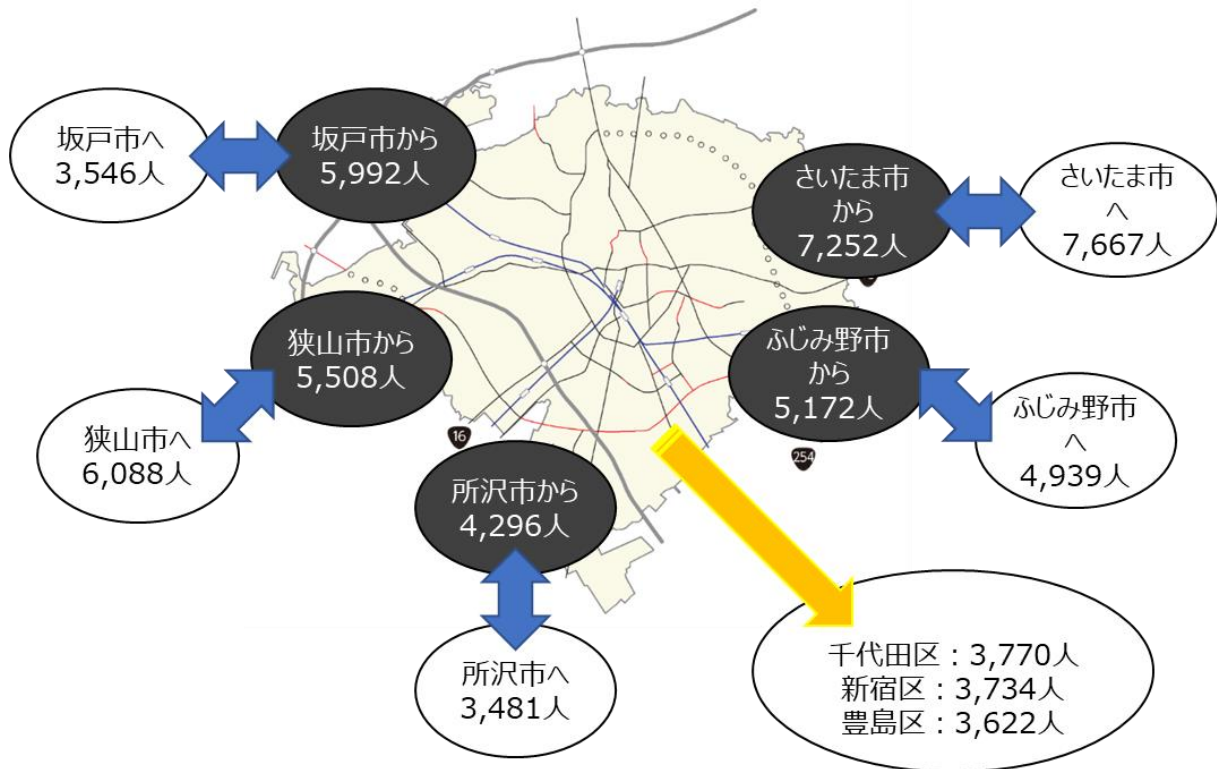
坂戸市へ
3,546人

坂戸市から
5,992人

さいたま市から
7,252人

さいたま市へ
7,667人

狭山市から
5,508人

狭山市へ
6,088人

ふじみ野市から
5,172人

ふじみ野市へ
4,939人

16

254

所沢市から
4,296人

所沢市へ
3,481人

千代田区：3,770人
新宿区：3,734人
豊島区：3,622人